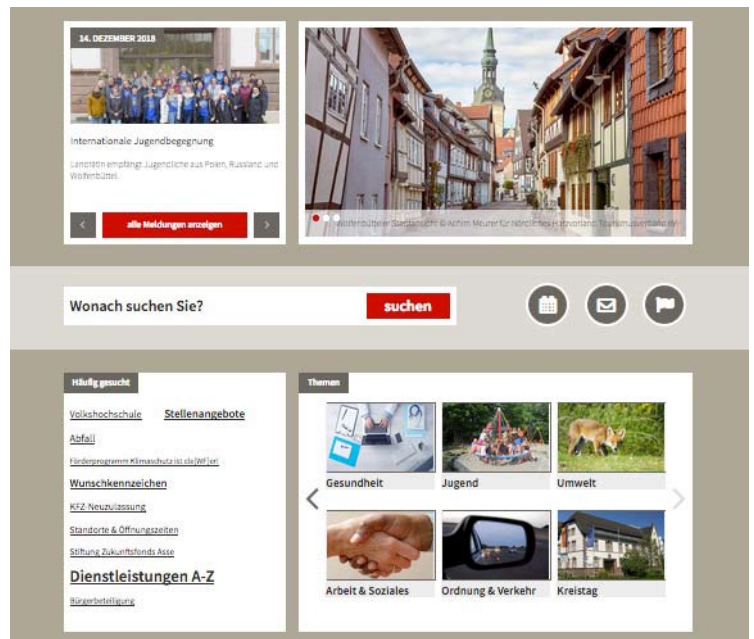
14. DEZEMBER 2018

Internationale Jugendbegegnung

Landrätin empfängt Jugendliche aus Polen, Russland und Wolfenbüttel.

<

alle Meldungen anzeigen

>

Wolfenbütteler Stadtansicht © Achim Meurer für Nördliches Harzvorland Tourismusverband e.V.

Wonach suchen Sie?

suchen

Häufig gesucht

Volkshochschule Stellenangebote

Abfall

Förderprogramm Klimaschutz ist sie[WF]er

Wunschkennzeichen

KFZ-Neuzulassung

Standorte & Öffnungszeiten

Stiftung Zukunftsfonds Asse

Dienstleistungen A-Z

Bürgerbeteiligung

Themen

<

Gesundheit

Jugend

Umwelt

>

Arbeit & Soziales

Ordnung & Verkehr

Kreistag